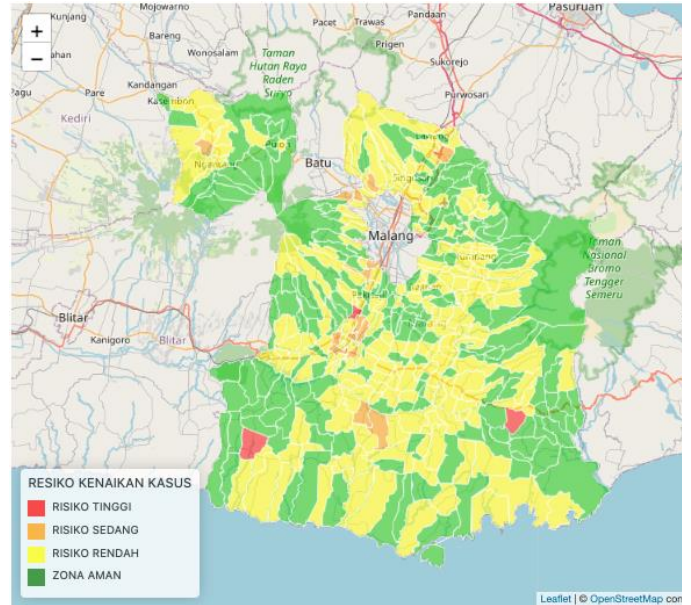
+
−
Kunjang
Mojowarno
Pacet
Trawas
Pandaan
Pasuruan
Bareng
Wonosalam
Taman Hutan Raya Raden Suryo
Prigen
Sukorejo
Kandangan
Pare
Kasembon
Purwosari
Pagu
Kediri
Ngantang
Pujon
Batu
Lawang
Singosari
Malang
Taman Nasional Bromo Tengger Semeru
Blitar
Kanigoro
Blitar
Pakisaji
RESIKO KENAIKAN KASUS
RISIKO TINGGI
RISIKO SEDANG
RISIKO RENDAH
ZONA AMAN
Leaflet | © OpenStreetMap con